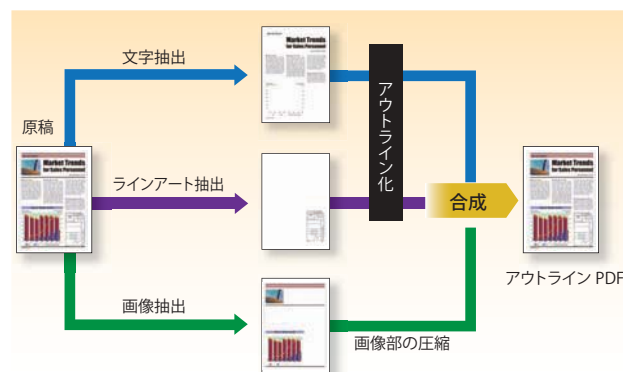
原稿

Market Trends for Sales Personnel

文字抽出

Market Trends for Sales Personnel

ラインアート抽出

画像抽出

アウトライン化

合成

Market Trends for Sales Personnel

アウトライン PDF

画像部の圧縮